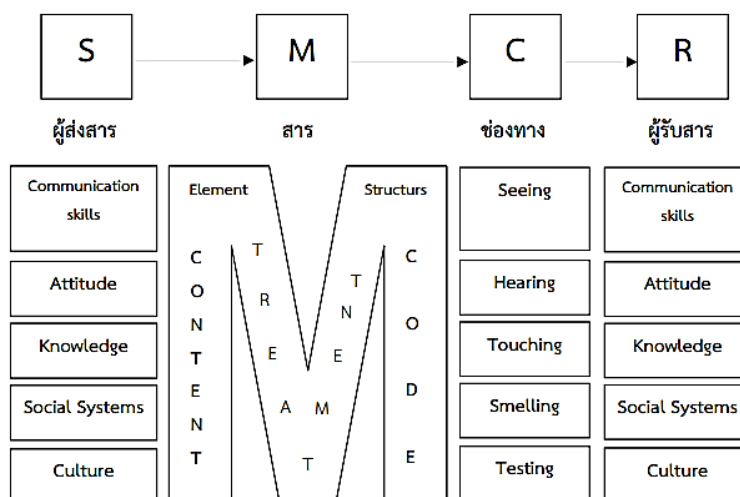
S

M

C

R

ผู้ส่งสาร

สาร

ช่องทาง

ผู้รับสาร

Communication skills

Attitude

Knowledge

Social Systems

Culture

Element

Structurs

C O N T E N T

T R E A T M E N T

C O D E

Seeing

Hearing

Touching

Smelling

Testing

Communication skills

Attitude

Knowledge

Social Systems

Culture